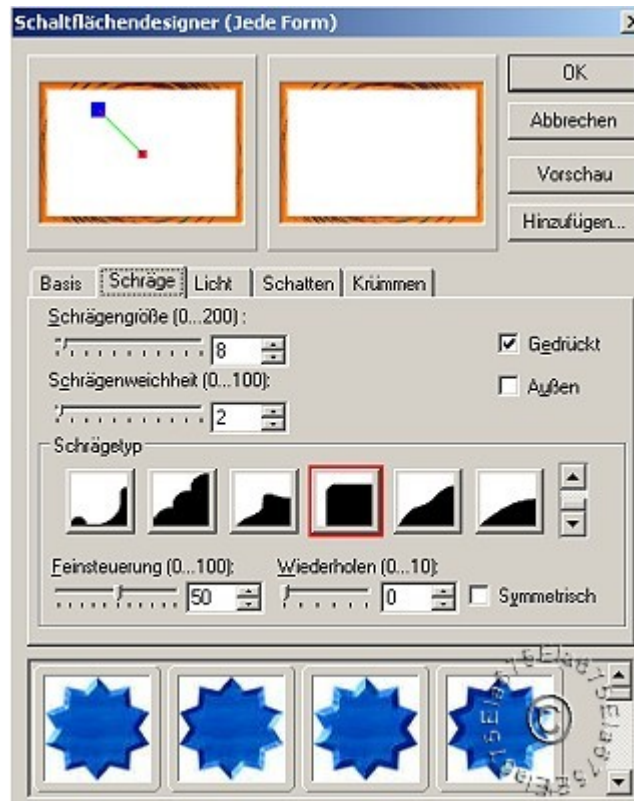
Schaltflächendesigner (Jede Form)

OK

Abbrechen

Vorschau

Hinzufügen...

Basis | Schräge | Licht | Schatten | Krümmen

Schrägengröße (0...200) :

8

Gedrückt

Schrägenweichheit (0...100):

2

Außen

Schrägetyp

Feinsteuerung (0...100):

50

Wiederholen (0...10):

0

Symmetrisch

©

Ela75